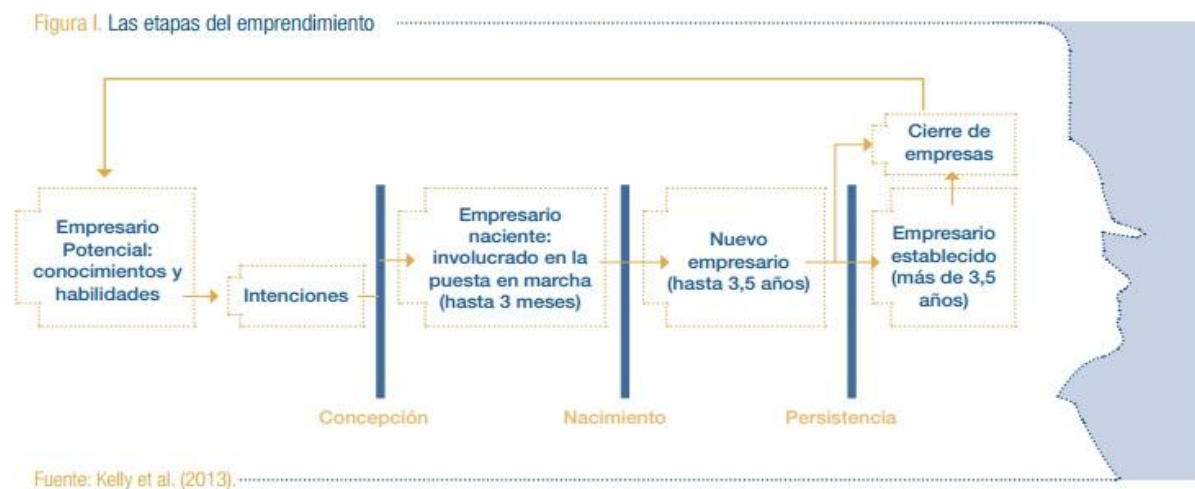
Figura I. Las etapas del emprendimiento

Cierre de empresas

Empresario Potencial: conocimientos y habilidades

Intenciones

Empresario naciente: involucrado en la puesta en marcha (hasta 3 meses)

Nuevo empresario (hasta 3,5 años)

Empresario establecido (más de 3,5 años)

Concepción

Nacimiento

Persistencia

Fuente: Kelly et al. (2013).